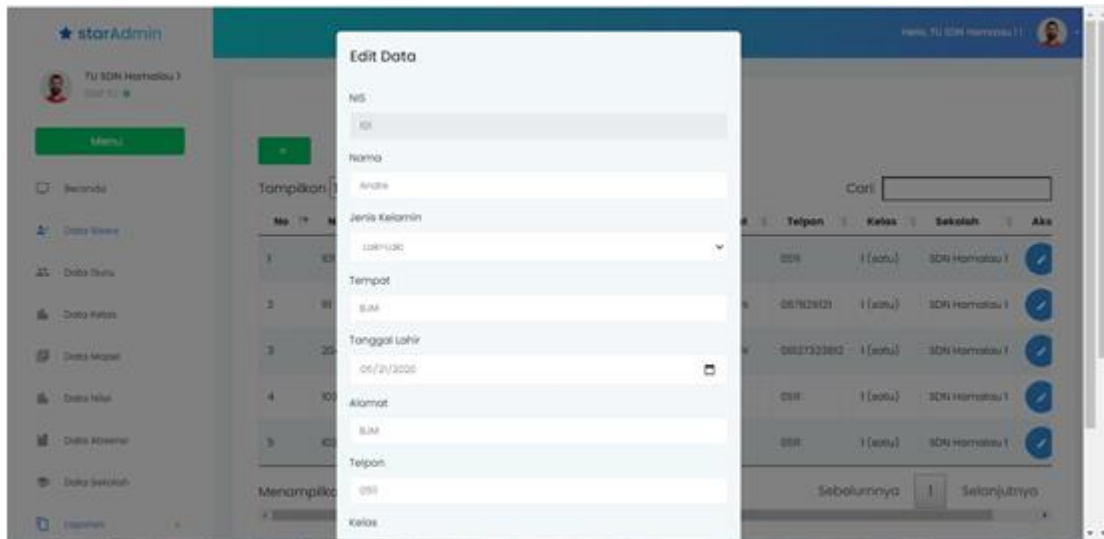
★ starAdmin

TU SDN Hamalau 1

Menu

Beranda

Data Siswa

Data Guru

Data Kelas

Data Mapel

Data Nilai

Data Absensi

Data Sekolah

Laporan

Hello, TU SDN Hamalau 1

+

Tampilkan

Cari

| No | N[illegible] | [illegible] | Telpon | Kelas | Sekolah | Aks |
|---|---|---|---|---|---|---|
| 1 | 101 | | 0511 | 1 (satu) | SDN Hamalau 1 | |
| 2 | 91 | | 0878261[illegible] | 1 (satu) | SDN Hamalau 1 | |
| 3 | 20 | | 08527323812 | 1 (satu) | SDN Hamalau 1 | |
| 4 | 10 | | 0511 | 1 (satu) | SDN Hamalau 1 | |
| 5 | 10 | | 0511 | 1 (satu) | SDN Hamalau 1 | |

Menampilka

Sebelumnya 1 Selanjutnya

Edit Data

NIS

101

Nama

Andre

Jenis Kelamin

Laki-Laki

Tempat

BJM

Tanggal Lahir

05/21/2020

Alamat

BJM

Telpon

0511

Kelas